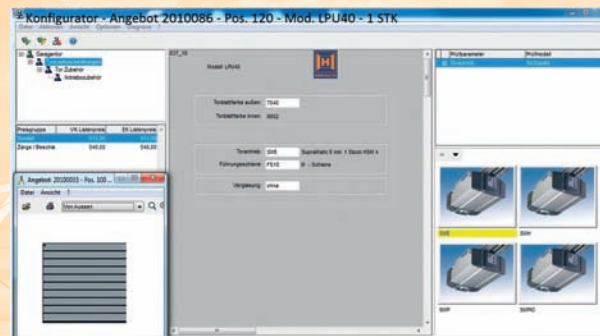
Konfigurator - Angebot 2010086 - Pos. 120 - Mod. LPU40 - 1 STK

Datei Addons Ansicht Optionen Diagnose ?

Sektionaltor
Torausstattung
Tor Zubehör
Antriebsbehör

| Preisgruppe | VK Listenpreis | EK Listenpreis |
|---|---|---|
| Sektional | 573,00 | 000,00 |
| Zarge / Blenche | 546,00 | 546,00 |

Angebot: 20100033 - Pos. 100 ...
Datei Ansicht ?
Von Aussen

Modell LPU40

Torblattfarbe außen: 7040
Torblattfarbe innen: 9002

Toranrieb: SHS Supramatic E mit 1 Stück HSM 4
Führungsschiene: FS10 (illegible) - Schiene

Verglasung: ohne

| Prüfparameter | Prüfmodell |
|---|---|
| Torantrieb | SmSaAB |

SHE
SHH
SHP
SHPD